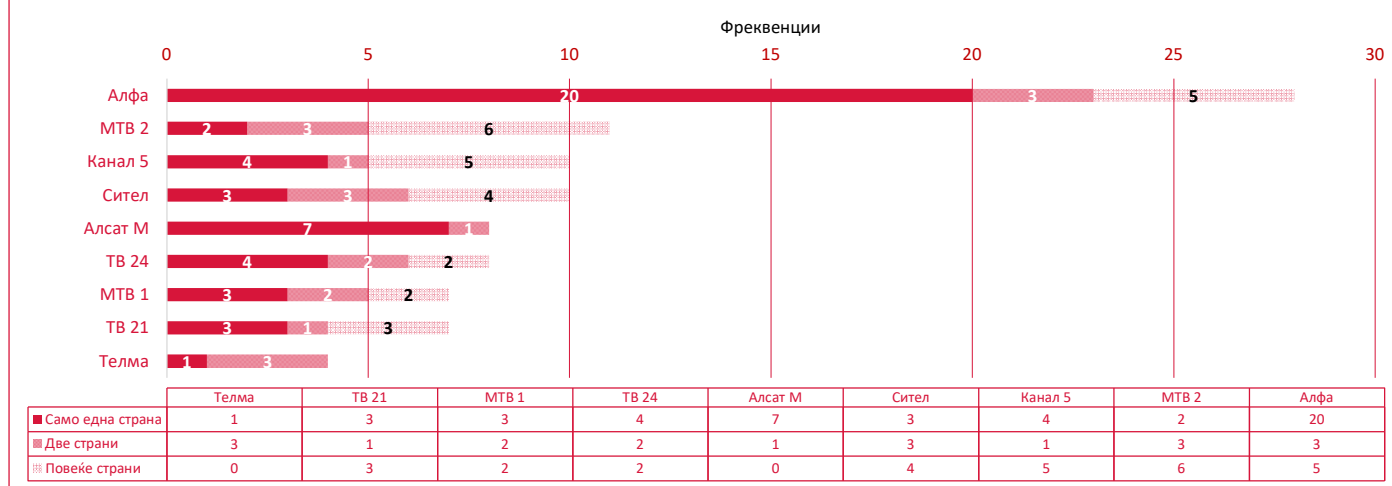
Фреквенции

0 5 10 15 20 25 30

Алфа 20 3 5
МТВ 2 2 3 6
Канал 5 4 1 5
Сител 3 3 4
Алсат М 7 1
ТВ 24 4 2 2
МТВ 1 3 2 2
ТВ 21 3 1 3
Телма 1 3

| | Телма | ТВ 21 | МТВ 1 | ТВ 24 | Алсат М | Сител | Канал 5 | МТВ 2 | Алфа |
|---|---|---|---|---|---|---|---|---|---|
| Само една страна | 1 | 3 | 3 | 4 | 7 | 3 | 4 | 2 | 20 |
| Две страни | 3 | 1 | 2 | 2 | 1 | 3 | 1 | 3 | 3 |
| Повеќе страни | 0 | 3 | 2 | 2 | 0 | 4 | 5 | 6 | 5 |